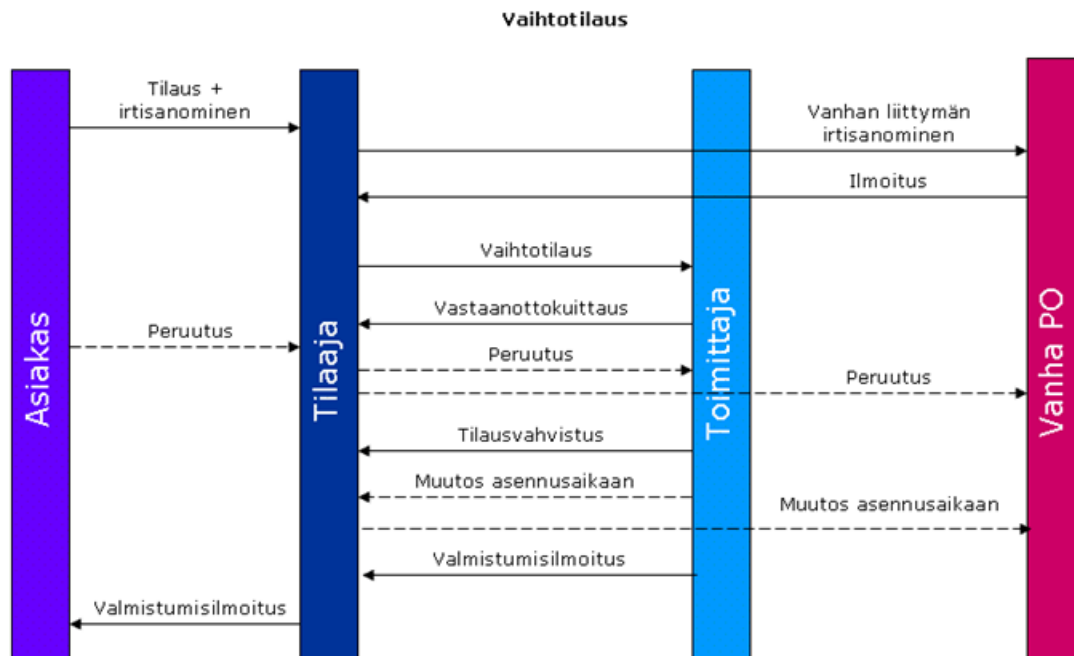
Vaihtotilaus

Asiakas

Tilaaja

Toimittaja

Vanha PO

Tilaus + irtisanominen

Vanhan liittymän irtisanominen

Ilmoitus

Vaihtotilaus

Vastaanottokuittaus

Peruutus

Peruutus

Peruutus

Tilausvahvistus

Muutos asennusaikaan

Muutos asennusaikaan

Valmistumisilmoitus

Valmistumisilmoitus